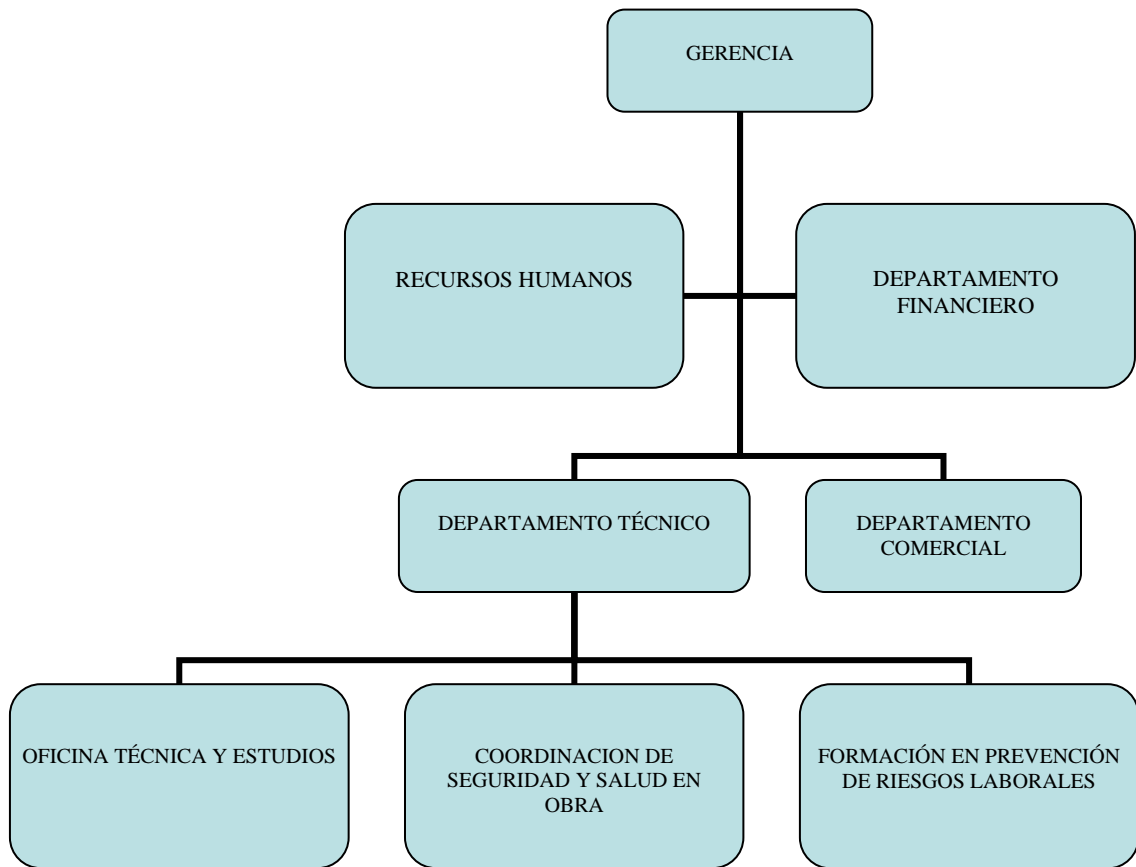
GERENCIA

RECURSOS HUMANOS

DEPARTAMENTO FINANCIERO

DEPARTAMENTO TÉCNICO

DEPARTAMENTO COMERCIAL

OFICINA TÉCNICA Y ESTUDIOS

COORDINACION DE SEGURIDAD Y SALUD EN OBRA

FORMACIÓN EN PREVENCIÓN DE RIESGOS LABORALES